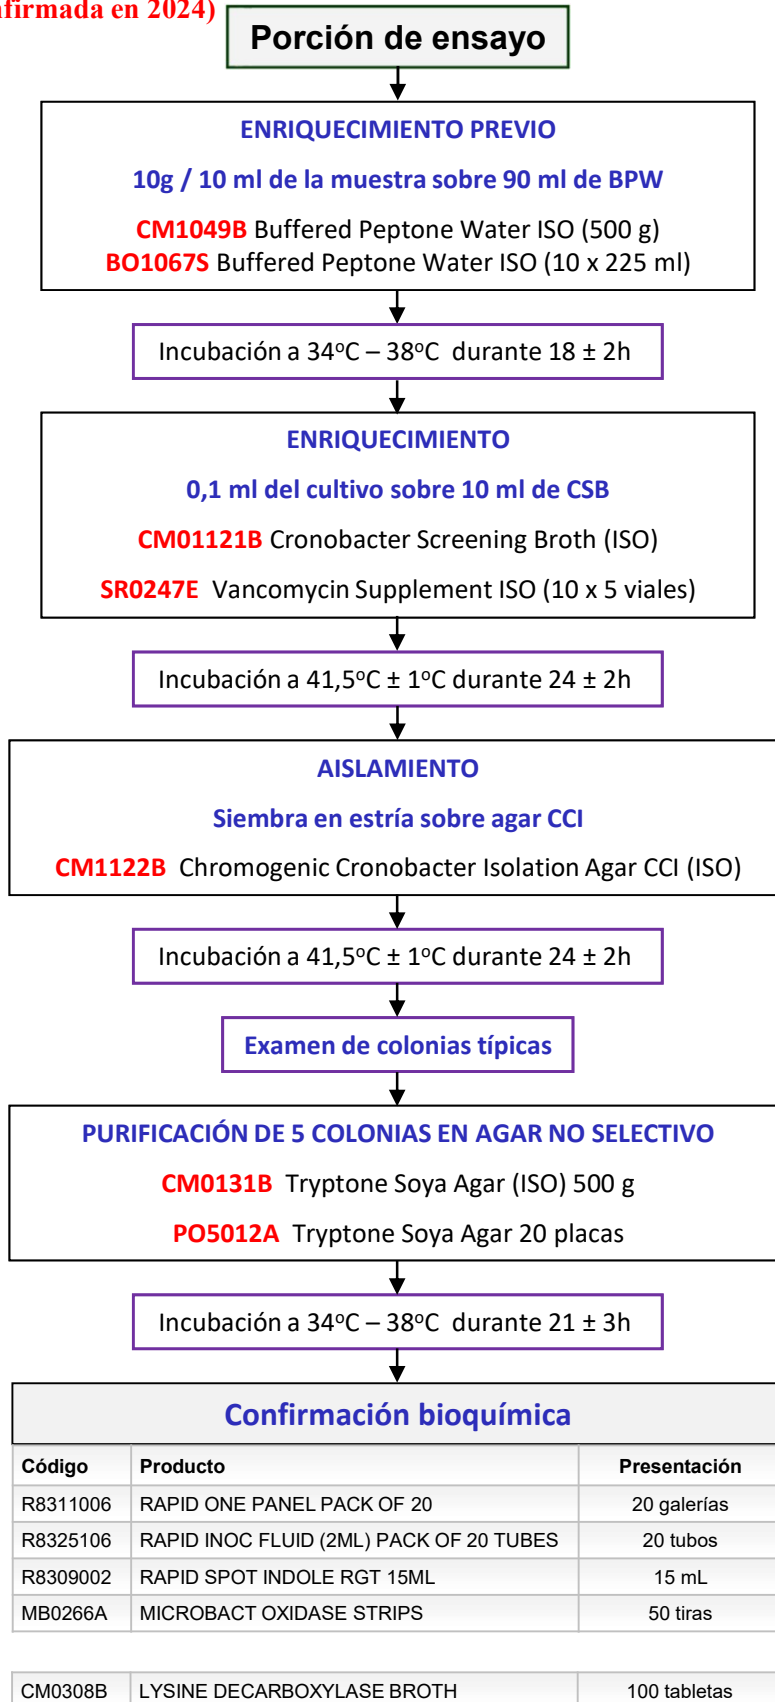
afirmada en 2024)

Porción de ensayo

ENRIQUECIMIENTO PREVIO

10g / 10 ml de la muestra sobre 90 ml de BPW

CM1049B Buffered Peptone Water ISO (500 g)
BO1067S Buffered Peptone Water ISO (10 x 225 ml)

Incubación a 34ºC – 38ºC durante 18 ± 2h

ENRIQUECIMIENTO

0,1 ml del cultivo sobre 10 ml de CSB

CM01121B Cronobacter Screening Broth (ISO)

SR0247E Vancomycin Supplement ISO (10 x 5 viales)

Incubación a 41,5ºC ± 1ºC durante 24 ± 2h

AISLAMIENTO

Siembra en estría sobre agar CCI

CM1122B Chromogenic Cronobacter Isolation Agar CCI (ISO)

Incubación a 41,5ºC ± 1ºC durante 24 ± 2h

Examen de colonias típicas

PURIFICACIÓN DE 5 COLONIAS EN AGAR NO SELECTIVO

CM0131B Tryptone Soya Agar (ISO) 500 g

PO5012A Tryptone Soya Agar 20 placas

Incubación a 34ºC – 38ºC durante 21 ± 3h

Confirmación bioquímica

| Código | Producto | Presentación |
|---|---|---|
| R8311006 | RAPID ONE PANEL PACK OF 20 | 20 galerías |
| R8325106 | RAPID INOC FLUID (2ML) PACK OF 20 TUBES | 20 tubos |
| R8309002 | RAPID SPOT INDOLE RGT 15ML | 15 mL |
| MB0266A | MICROBACT OXIDASE STRIPS | 50 tiras |

| CM0308B | LYSINE DECARBOXYLASE BROTH | 100 tabletas |
|---|---|---|